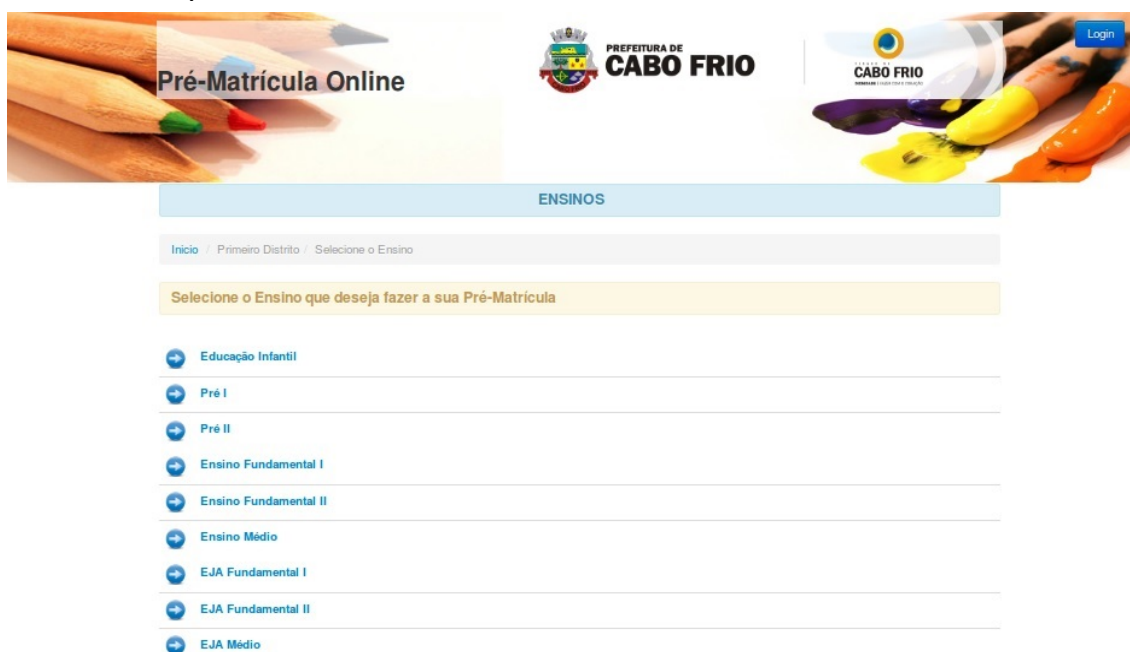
Pré-Matrícula Online

PREFEITURA DE CABO FRIO

CABO FRIO

Login

ENSINOS

Inicio / Primeiro Distrito / Selecione o Ensino

Selecione o Ensino que deseja fazer a sua Pré-Matrícula

Educação Infantil

Pré I

Pré II

Ensino Fundamental I

Ensino Fundamental II

Ensino Médio

EJA Fundamental I

EJA Fundamental II

EJA Médio